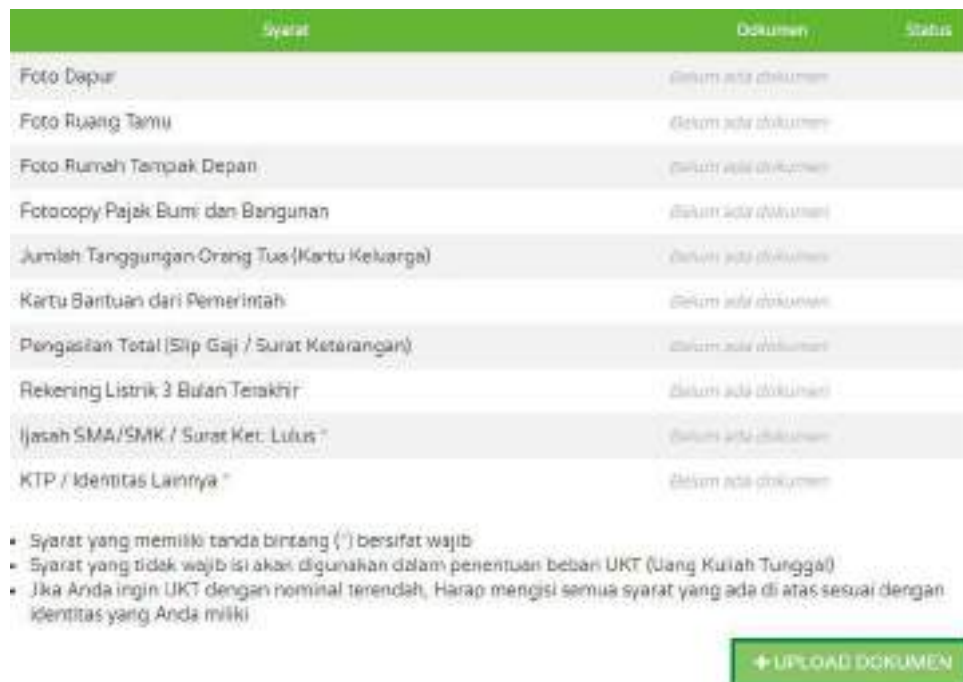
| Syarat | Dokumen | Status |
|---|---|---|
| Foto Dapur | Belum ada dokumen | |
| Foto Ruang Tamu | Belum ada dokumen | |
| Foto Rumah Tampak Depan | Belum ada dokumen | |
| Fotocopy Pajak Bumi dan Bangunan | Belum ada dokumen | |
| Jumlah Tanggungan Orang Tua (Kartu Keluarga) | Belum ada dokumen | |
| Kartu Bantuan dari Pemerintah | Belum ada dokumen | |
| Pengasilan Total (Slip Gaji / Surat Keterangan) | Belum ada dokumen | |
| Rekening Listrik 3 Bulan Terakhir | Belum ada dokumen | |
| Ijasah SMA/SMK / Surat Ket. Lulus * | Belum ada dokumen | |
| KTP / Identitas Lainnya * | Belum ada dokumen | |

- Syarat yang memiliki tanda bintang (*) bersifat wajib
- Syarat yang tidak wajib isi akan digunakan dalam penentuan beban UKT (Uang Kuliah Tunggal)
- Jika Anda ingin UKT dengan nominal terendah, Harap mengisi semua syarat yang ada di atas sesuai dengan identitas yang Anda miliki

+ UPLOAD DOKUMEN